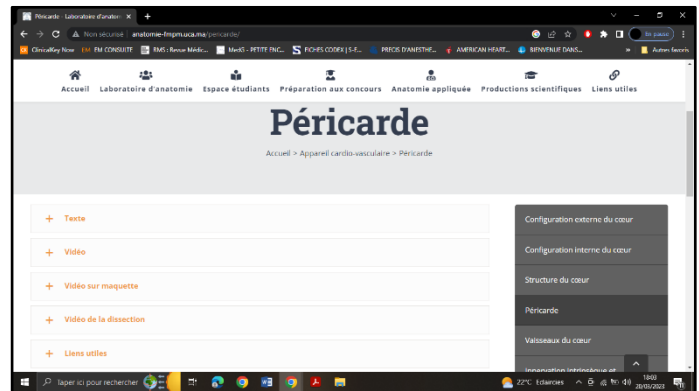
Péricarde - Laboratoire d'anatom ×  +

Non sécurisé | anatomie-fmpm.uca.ma/pericarde/

ClinicalKey Now  EM CONSULTE  EMS : Revue Médic...  MedG - PETITE ENC...  FICHES CODEX | S-E...  PREOS D'ANESTHE...  AMERICAN HEART...  BIENVENUE DANS...  Autres favoris

En pause

Accueil  Laboratoire d'anatomie  Espace étudiants  Préparation aux concours  Anatomie appliquée  Productions scientifiques  Liens utiles

Péricarde

Accueil > Appareil cardio-vasculaire > Péricarde

+ Texte

+ Vidéo

+ Vidéo sur maquette

+ Vidéo de la dissection

+ Liens utiles

Configuration externe du cœur

Configuration interne du cœur

Structure du cœur

Péricarde

Vaisseaux du cœur

Innervation intrinsèque et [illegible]

Taper ici pour rechercher

22°C Eclaircies

18:03
20/05/2023